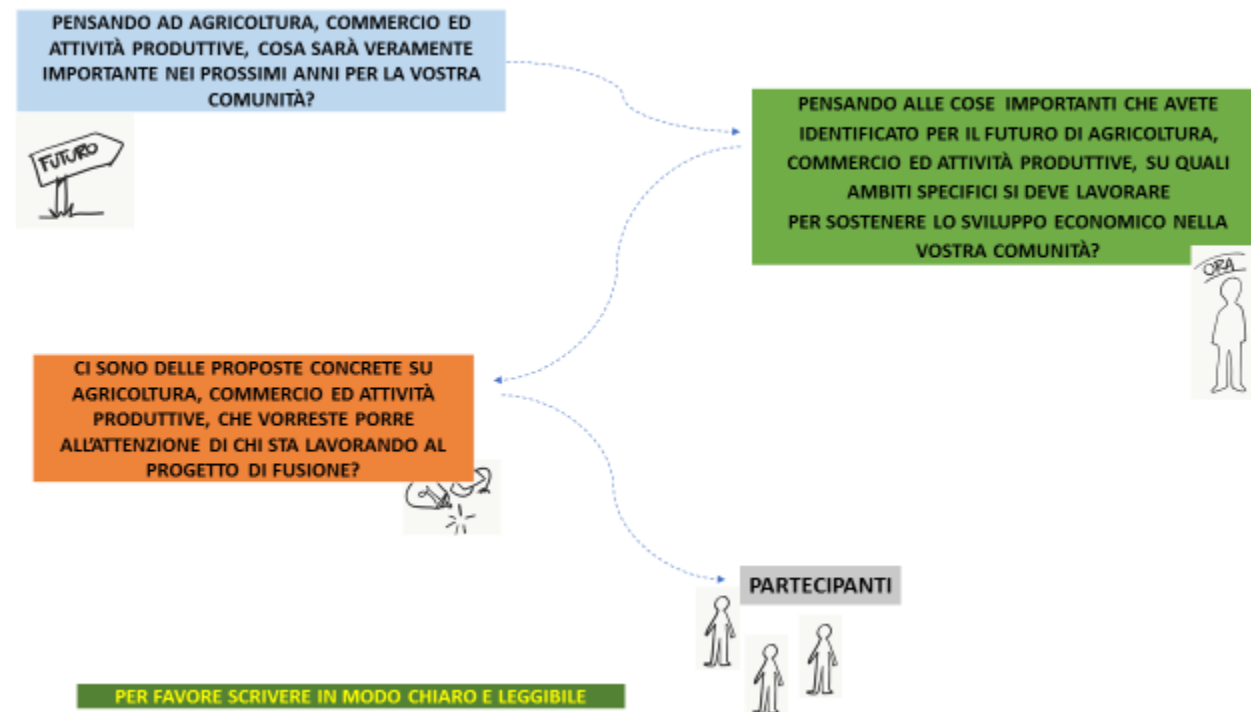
PENSANDO AD AGRICOLTURA, COMMERCIO ED ATTIVITÀ PRODUTTIVE, COSA SARÀ VERAMENTE IMPORTANTE NEI PROSSIMI ANNI PER LA VOSTRA COMUNITÀ?

FUTURO

PENSANDO ALLE COSE IMPORTANTI CHE AVETE IDENTIFICATO PER IL FUTURO DI AGRICOLTURA, COMMERCIO ED ATTIVITÀ PRODUTTIVE, SU QUALI AMBITI SPECIFICI SI DEVE LAVORARE PER SOSTENERE LO SVILUPPO ECONOMICO NELLA VOSTRA COMUNITÀ?

ORA

CI SONO DELLE PROPOSTE CONCRETE SU AGRICOLTURA, COMMERCIO ED ATTIVITÀ PRODUTTIVE, CHE VORRESTE PORRE ALL'ATTENZIONE DI CHI STA LAVORANDO AL PROGETTO DI FUSIONE?

PARTECIPANTI

PER FAVORE SCRIVERE IN MODO CHIARO E LEGGIBILE